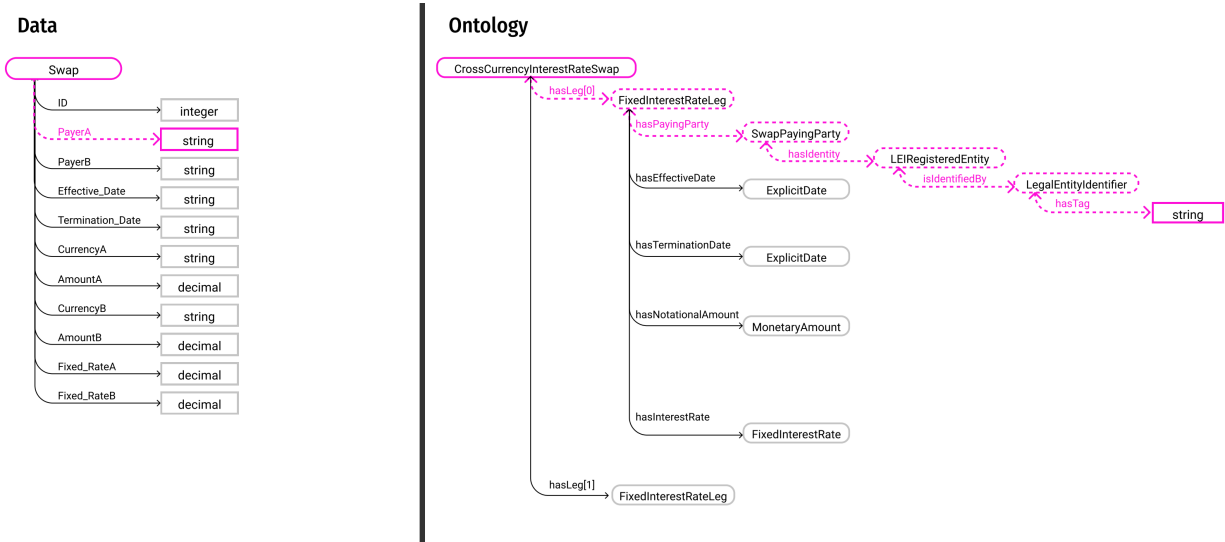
Data

Swap

ID integer

PayerA string

PayerB string

Effective_Date string

Termination_Date string

CurrencyA string

AmountA decimal

CurrencyB string

AmountB decimal

Fixed_RateA decimal

Fixed_RateB decimal

Ontology

CrossCurrencyInterestRateSwap

hasLeg[0] FixedInterestRateLeg

hasPayingParty SwapPayingParty

hasIdentity LEIRegisteredEntity

isIdentifiedBy LegalEntityIdentifier

hasTag string

hasEffectiveDate ExplicitDate

hasTerminationDate ExplicitDate

hasNotationalAmount MonetaryAmount

hasInterestRate FixedInterestRate

hasLeg[1] FixedInterestRateLeg